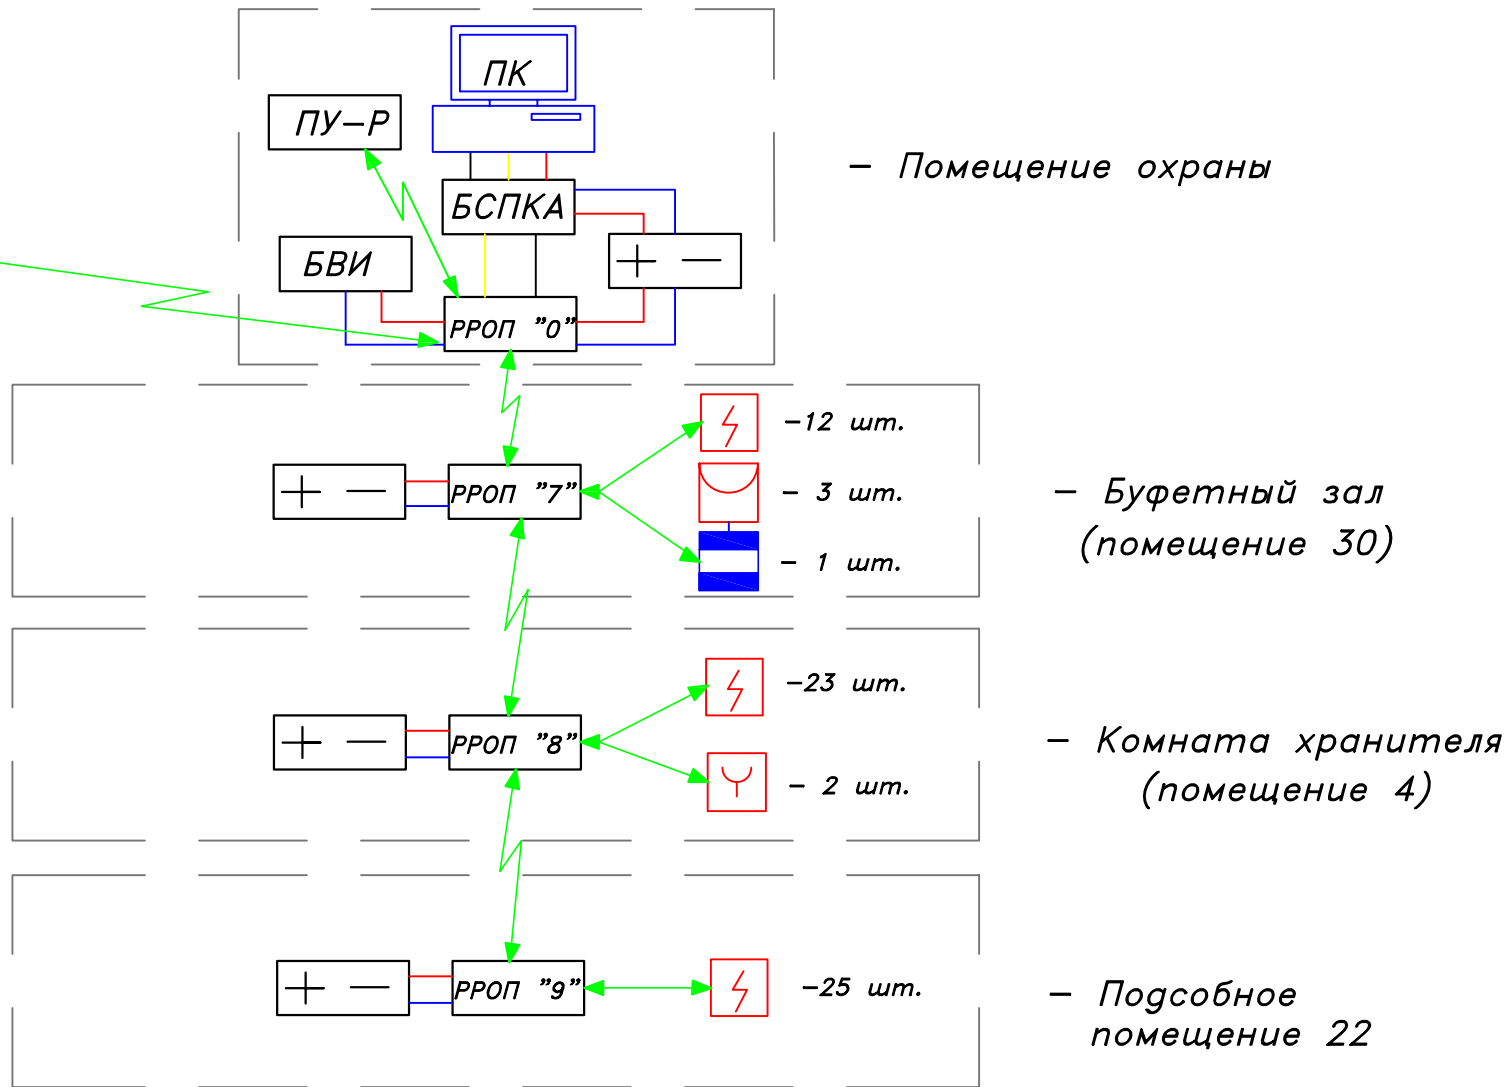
ПК

ПУ–Р

БСПКА

БВИ

+ —

РРОП "0"

– Помещение охраны

+ —

РРОП "7"

–12 шт.

– 3 шт.

– 1 шт.

– Буфетный зал (помещение 30)

+ —

РРОП "8"

–23 шт.

– 2 шт.

– Комната хранителя (помещение 4)

+ —

РРОП "9"

–25 шт.

– Подсобное помещение 22